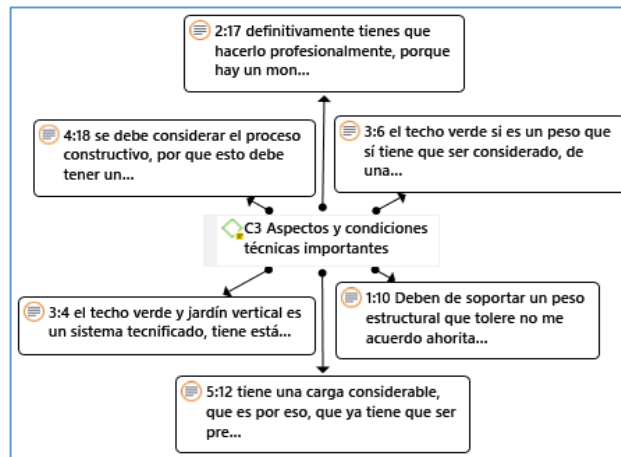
2:17 definitivamente tienes que hacerlo profesionalmente, porque hay un mon...

4:18 se debe considerar el proceso constructivo, por que esto debe tener un...

3:6 el techo verde si es un peso que sí tiene que ser considerado, de una...

C3 Aspectos y condiciones técnicas importantes

3:4 el techo verde y jardín vertical es un sistema tecnificado, tiene está...

1:10 Deben de soportar un peso estructural que tolere no me acuerdo ahorita...

5:12 tiene una carga considerable, que es por eso, que ya tiene que ser pre...